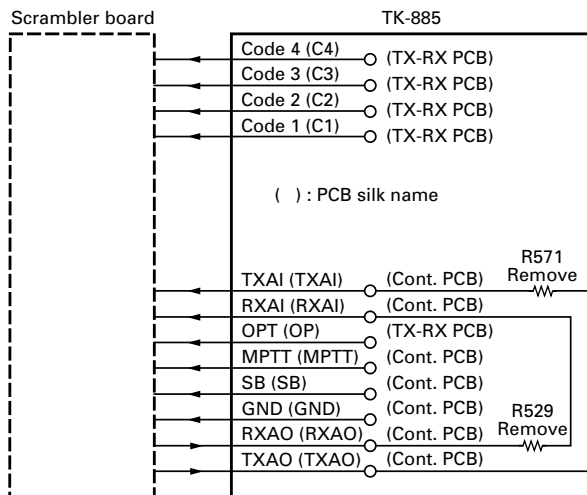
Scrambler board

TK-885

Code 4 (C4) (TX-RX PCB)
Code 3 (C3) (TX-RX PCB)
Code 2 (C2) (TX-RX PCB)
Code 1 (C1) (TX-RX PCB)

( ) : PCB silk name

R571
Remove

TXAI (TXAI) (Cont. PCB)
RXAI (RXAI) (Cont. PCB)
OPT (OP) (TX-RX PCB)
MPTT (MPTT) (Cont. PCB)
SB (SB) (Cont. PCB)
GND (GND) (Cont. PCB)
RXAO (RXAO) (Cont. PCB)
TXAO (TXAO) (Cont. PCB)

R529
Remove